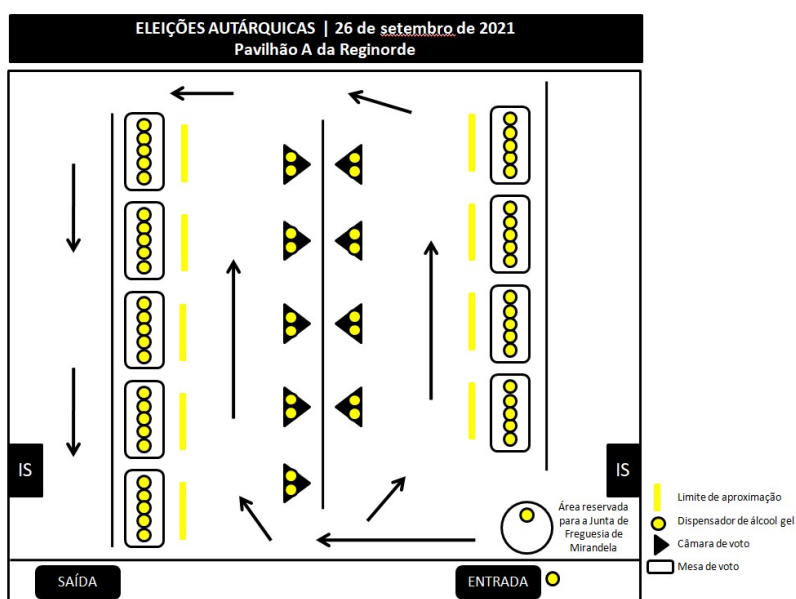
ELEIÇÕES AUTÁRQUICAS | 26 de setembro de 2021
Pavilhão A da Reginorde

IS

IS

Área reservada para a Junta de Freguesia de Mirandela

SAÍDA

ENTRADA

Limite de aproximação
Dispensador de álcool gel
Câmara de voto
Mesa de voto